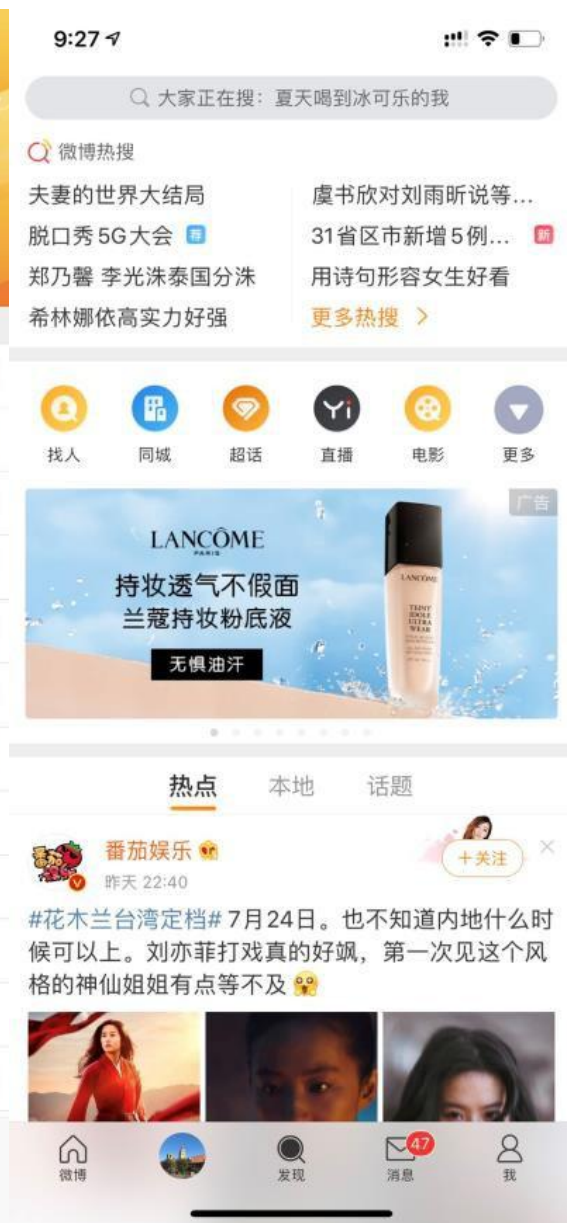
9:27

大家正在搜：夏天喝到冰可乐的我

微博热搜

夫妻的世界大结局

脱口秀5G大会 荐

郑乃馨 李光洙泰国分洙

希林娜依高实力好强

虞书欣对刘雨昕说等…

31省区市新增5例… 新

用诗句形容女生好看

更多热搜 >

找人 同城 超话 直播 电影 更多

广告

LANCÔME PARIS

持妆透气不假面
兰蔻持妆粉底液

无惧油汗

TEINT IDOLE ULTRA WEAR

热点 本地 话题

番茄娱乐

昨天 22:40

+关注

#花木兰台湾定档# 7月24日。也不知道内地什么时候可以上。刘亦菲打戏真的好飒，第一次见这个风格的神仙姐姐有点等不及

微博 发现 47 消息 我